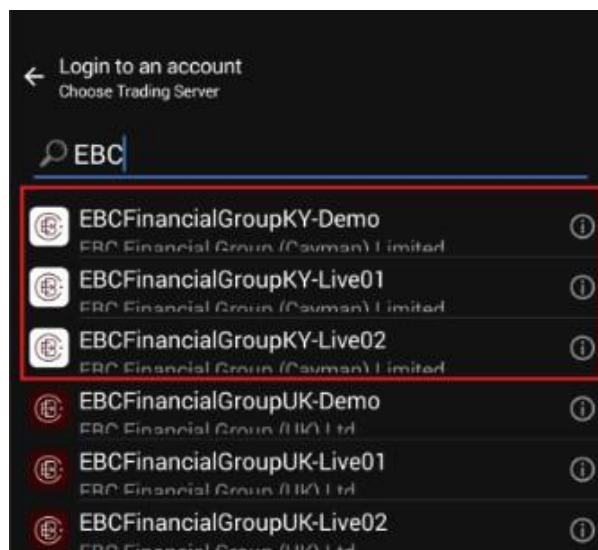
Login to an account
Choose Trading Server

EBC

EBCFinancialGroupKY-Demo
EBC Financial Group (Cayman) Limited

EBCFinancialGroupKY-Live01
EBC Financial Group (Cayman) Limited

EBCFinancialGroupKY-Live02
EBC Financial Group (Cayman) Limited

EBCFinancialGroupUK-Demo
EBC Financial Group (UK) Ltd

EBCFinancialGroupUK-Live01
EBC Financial Group (UK) Ltd

EBCFinancialGroupUK-Live02
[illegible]